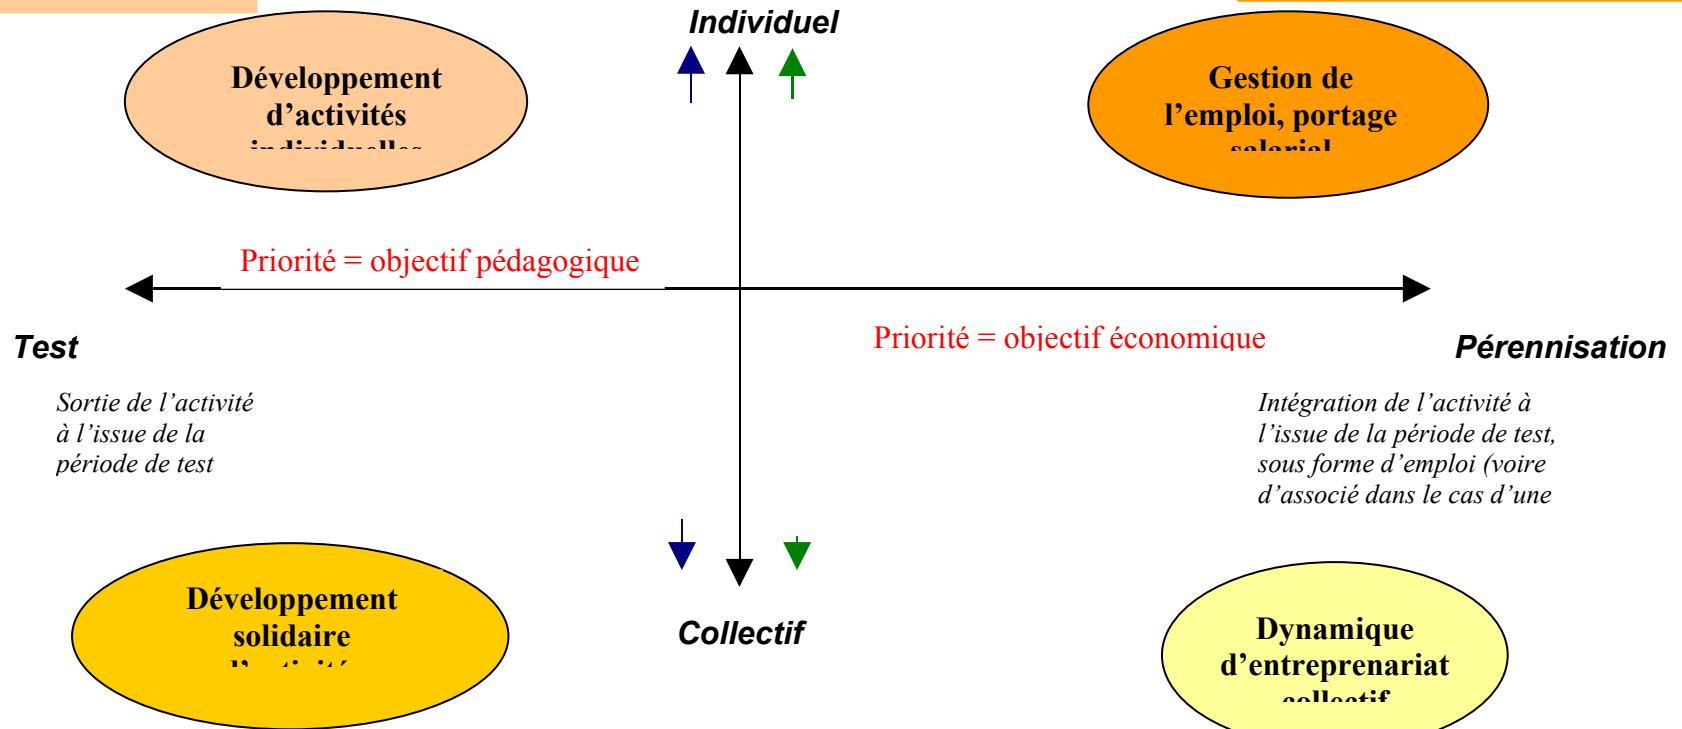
Individuel

Développement d'activités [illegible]

Gestion de l'emploi, portage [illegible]

Priorité = objectif pédagogique

Test

Priorité = objectif économique

Pérennisation

Sortie de l'activité à l'issue de la période de test

Intégration de l'activité à l'issue de la période de test, sous forme d'emploi (voire d'associé dans le cas d'une

Développement solidaire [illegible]

Collectif

Dynamique d'entreprenariat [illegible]